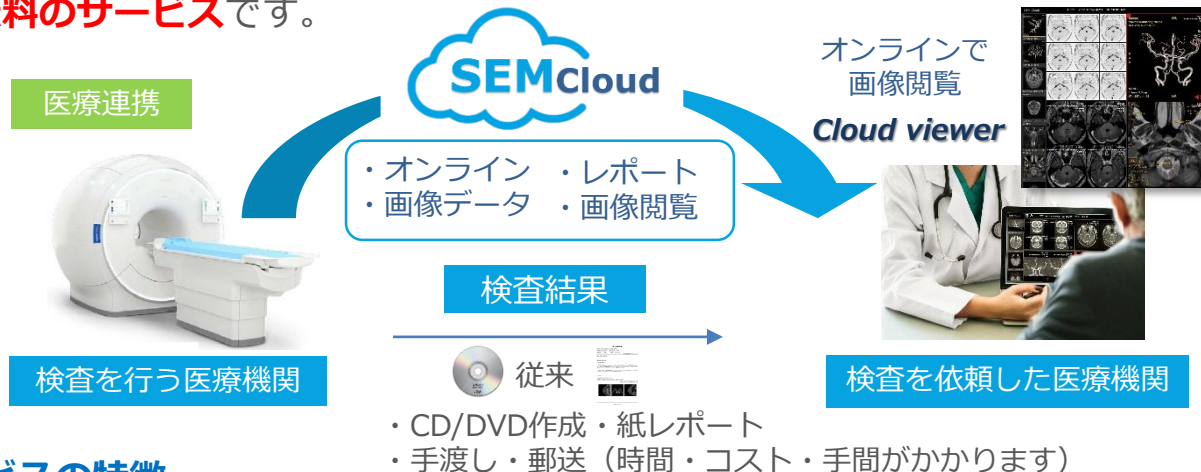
料のサービスです。

医療連携

SEMCloud

オンラインで画像閲覧

Cloud viewer

・オンライン ・レポート
・画像データ ・画像閲覧

検査結果

検査を行う医療機関

従来

検査を依頼した医療機関

・CD/DVD作成・紙レポート
・手渡し・郵送（時間・コスト・手間がかかります）

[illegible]スの特徴